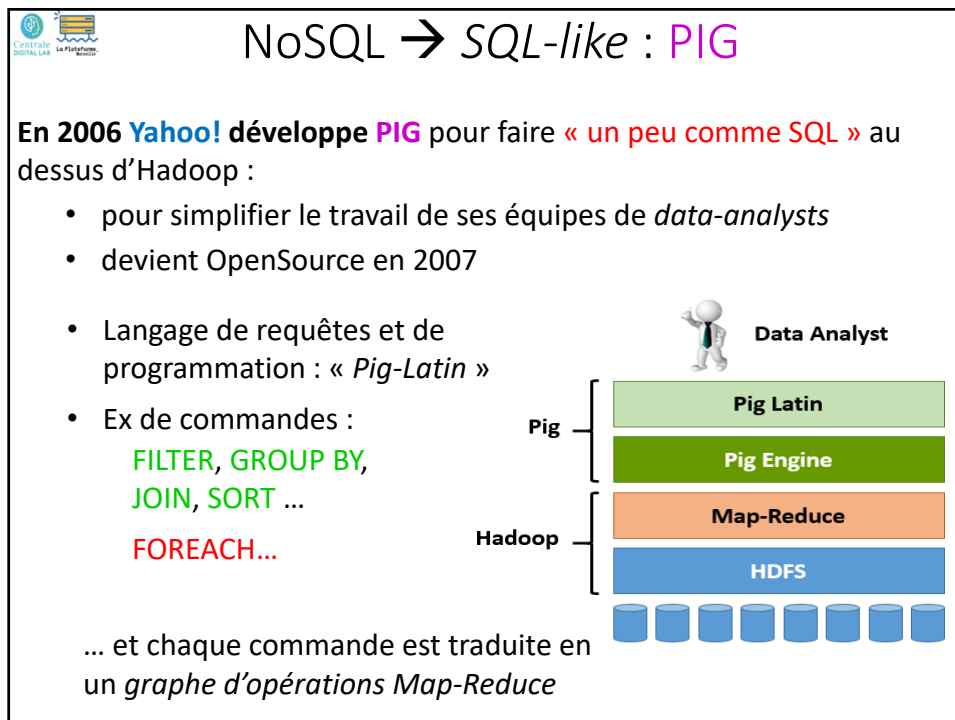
Centrale DIGITAL LAB

La Plateforme_ Marseille

NoSQL → SQL-like : PIG

En 2006 Yahoo! développe PIG pour faire « un peu comme SQL » au dessus d'Hadoop :

- pour simplifier le travail de ses équipes de data-analysts
- devient OpenSource en 2007

- Langage de requêtes et de programmation : « Pig-Latin »
- Ex de commandes : FILTER, GROUP BY, JOIN, SORT … FOREACH…

Data Analyst

Pig

Pig Latin

Pig Engine

Hadoop

Map-Reduce

HDFS

… et chaque commande est traduite en un graphe d'opérations Map-Reduce